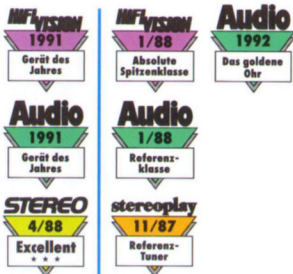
HIFI VISION
1991
Gerät des Jahres

HIFI VISION
1/88
Absolute Spitzenklasse

Audio
1992
Das goldene Ohr

Audio
1991
Gerät des Jahres

Audio
1/88
Referenzklasse

STEREO
4/88
Excellent
★ ★ ★

stereoplay
11/87
Referenz-Tuner